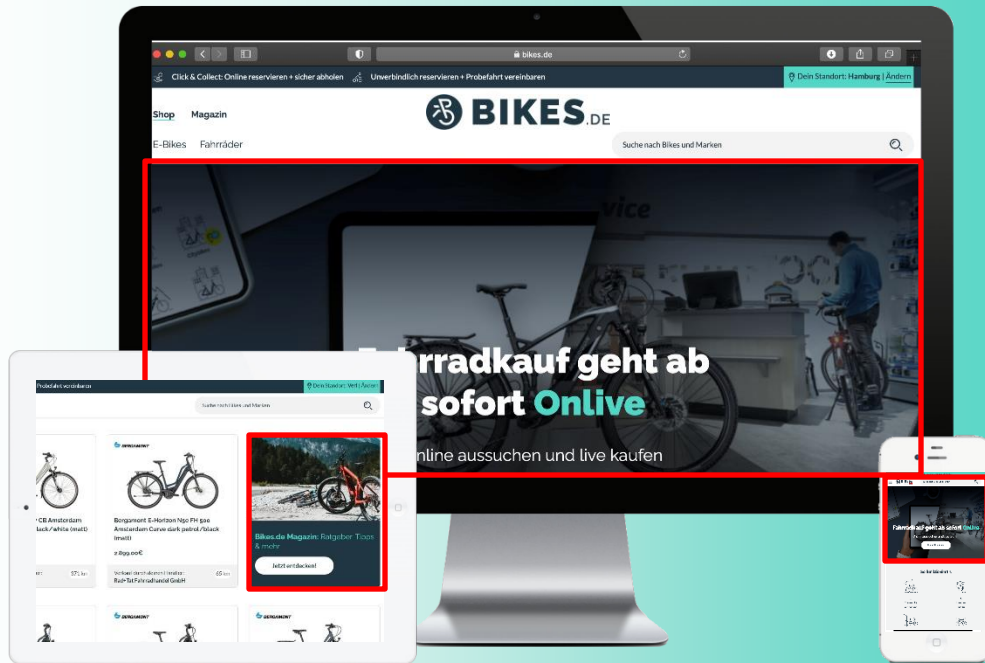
bikes.de

Click & Collect: Online reservieren + sicher abholen

Unverbindlich reservieren + Probefahrt vereinbaren

Dein Standort: Hamburg | Ändern

Shop Magazin

BIKES.DE

E-Bikes Fahrräder

Suche nach Bikes und Marken

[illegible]rradkauf geht ab sofort Onlive

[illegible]nline aussuchen und live kaufen

Probefahrt vereinbaren

Dein Standort: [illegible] | Ändern

Suche nach Bikes und Marken

BERGAMONT

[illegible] CB Amsterdam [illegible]lack/white (matt)

Bergamont E-Horizon N5o FH 500 Amsterdam Curve dark petrol/black (matt)

2.899,00€

Verkauf durch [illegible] Rad+Tat Fahrradhandel GmbH

Bikes.de Magazin: Ratgeber Tipps & mehr

Jetzt entdecken!

BERGAMONT

Fahrradkauf geht ab sofort Onlive

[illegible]